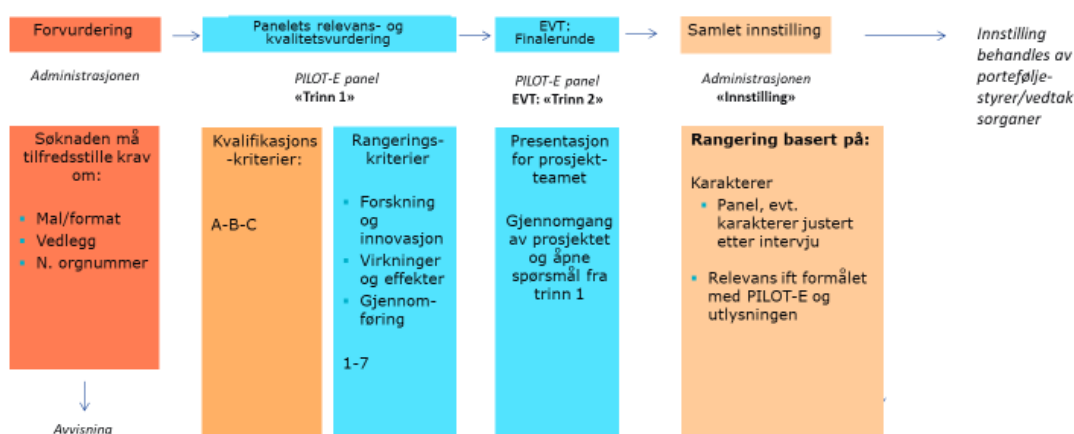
Forvurdering

Administrasjonen

Panelets relevans- og kvalitetsvurdering

PILOT-E panel
«Trinn 1»

EVT: Finalerunde

PILOT-E panel
EVT: «Trinn 2»

Samlet innstilling

Administrasjonen
«Innstilling»

Innstilling behandles av portefølje-styrer/vedtak sorganer

Søknaden må tilfredsstille krav om:

- Mal/format
- Vedlegg
- N. orgnummer

Avvisning

Kvalifikasjons-kriterier:

A-B-C

Rangerings-kriterier

- Forskning og innovasjon
- Virkninger og effekter
- Gjennom-føring

1-7

Presentasjon for prosjekt-teamet

Gjennomgang av prosjektet og åpne spørsmål fra trinn 1

Rangering basert på:

Karakterer
- Panel, evt. karakterer justert etter intervju

- Relevans ift formålet med PILOT-E og utlysningen